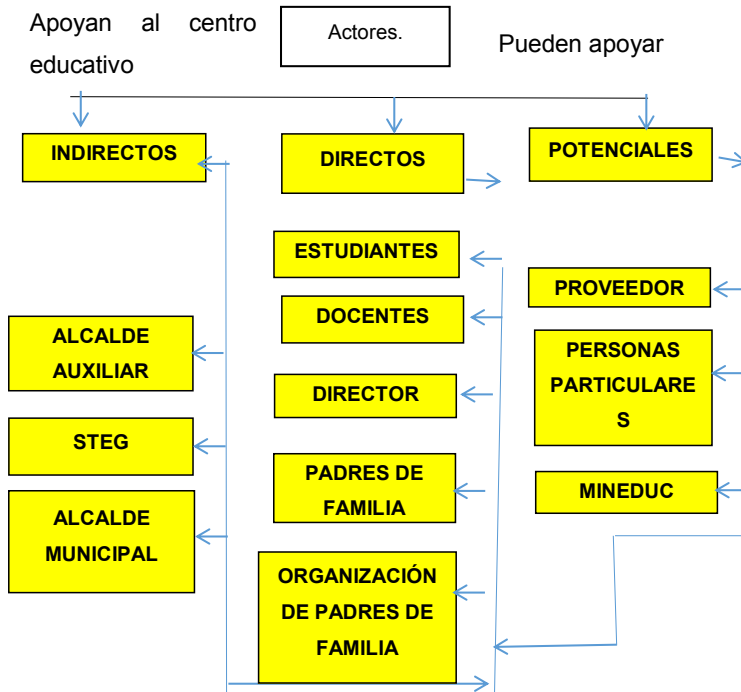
Apoyan al centro educativo

Actores.

Pueden apoyar

INDIRECTOS

DIRECTOS

POTENCIALES

ESTUDIANTES

DOCENTES

DIRECTOR

PADRES DE FAMILIA

ORGANIZACIÓN DE PADRES DE FAMILIA

ALCALDE AUXILIAR

STEG

ALCALDE MUNICIPAL

PROVEEDOR

PERSONAS PARTICULARE S

MINEDUC